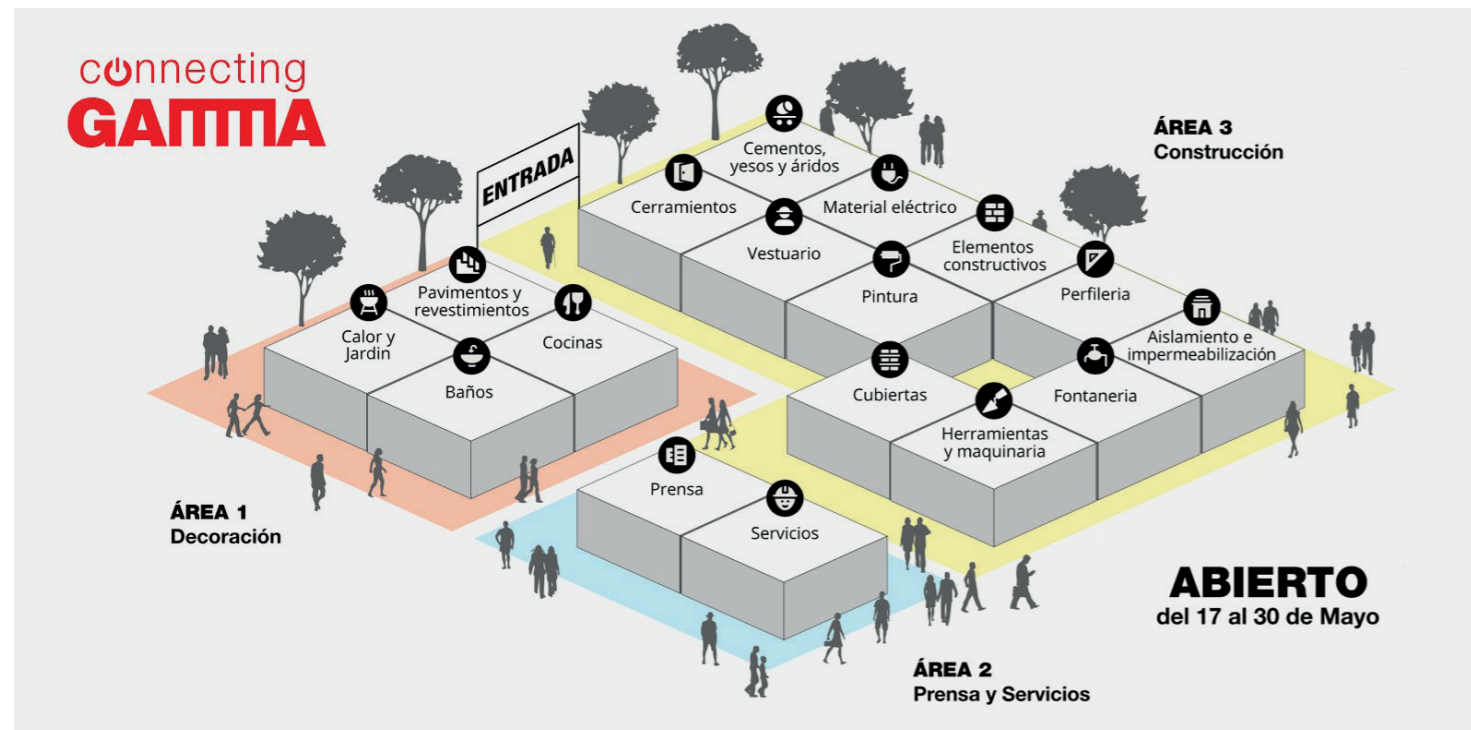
connecting
GAMMA

ENTRADA

Pavimentos y revestimientos

Calor y Jardin

Cocinas

Baños

ÁREA 1
Decoración

Cementos, yesos y áridos

Cerramientos

Material eléctrico

Vestuario

Elementos constructivos

Pintura

Perfileria

Aislamiento e impermeabilización

Cubiertas

Fontaneria

Herramientas y maquinaria

ÁREA 3
Construcción

Prensa

Servicios

ÁREA 2
Prensa y Servicios

ABIERTO
del 17 al 30 de Mayo